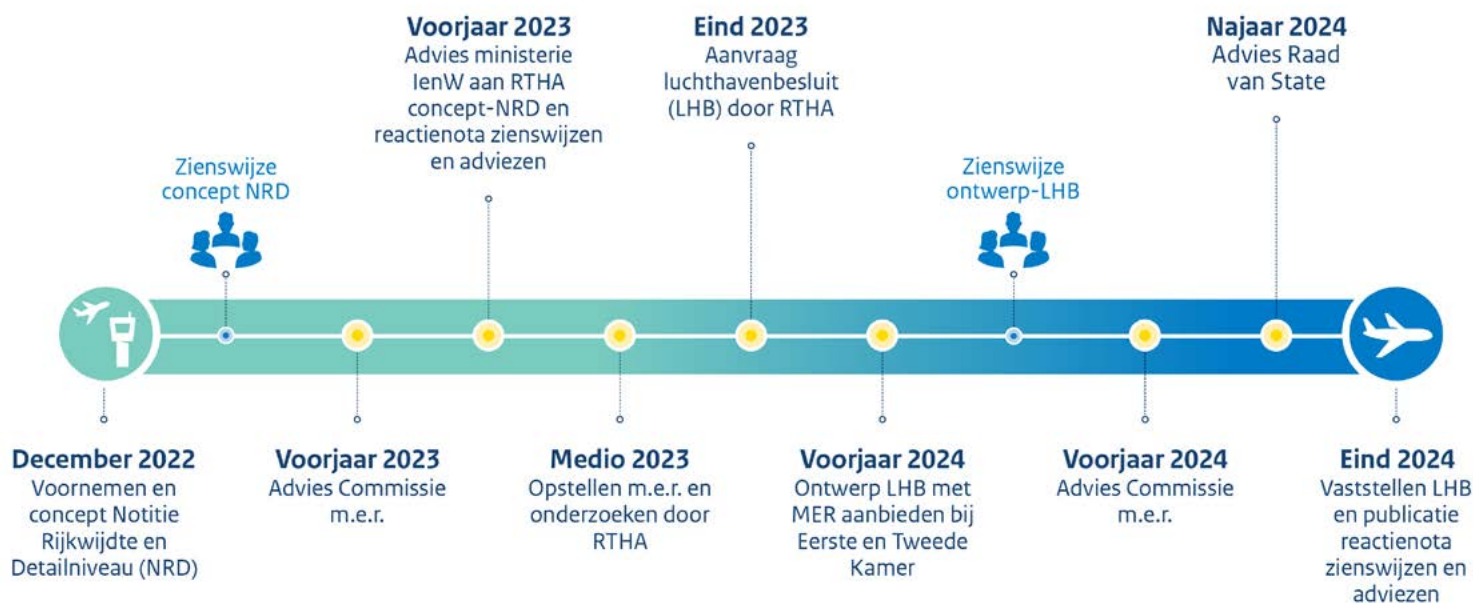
**Voorjaar 2023**
Advies ministerie IenW aan RTHA concept-NRD en reactienota zienswijzen en adviezen

**Eind 2023**
Aanvraag luchthavenbesluit (LHB) door RTHA

**Najaar 2024**
Advies Raad van State

Zienswijze concept NRD

Zienswijze ontwerp-LHB

**December 2022**
Voornemen en concept Notitie Rijkwijdte en Detailniveau (NRD)

**Voorjaar 2023**
Advies Commissie m.e.r.

**Medio 2023**
Opstellen m.e.r. en onderzoeken door RTHA

**Voorjaar 2024**
Ontwerp LHB met MER aanbieden bij Eerste en Tweede Kamer

**Voorjaar 2024**
Advies Commissie m.e.r.

**Eind 2024**
Vaststellen LHB en publicatie reactienota zienswijzen en adviezen